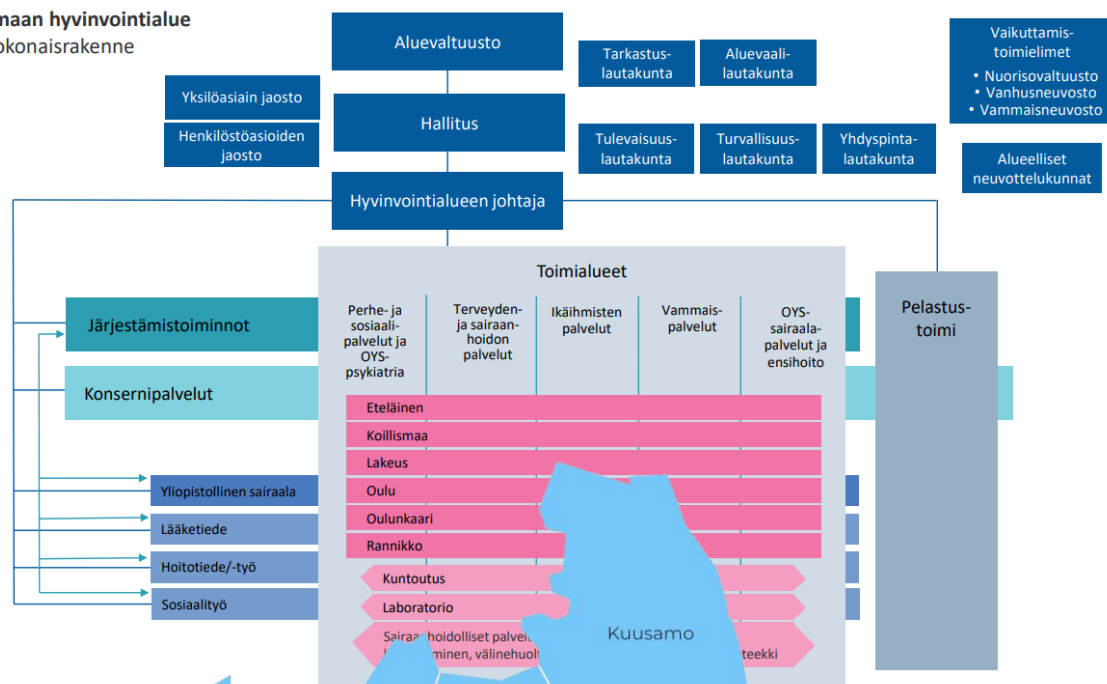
naan hyvinvointialue
okonaisrakenne

Aluevaltuusto

Tarkastuslautakunta

Aluevaalilautakunta

Vaikuttamistoimielimet
• Nuorisovaltuusto
• Vanhusneuvosto
• Vammaisneuvosto

Yksilöasiain jaosto

Henkilöstöasioiden jaosto

Hallitus

Tulevaisuuslautakunta

Turvallisuuslautakunta

Yhdyspintalautakunta

Alueelliset neuvottelukunnat

Hyvinvointialueen johtaja

Toimialueet

Järjestämistoiminnot

Konsernipalvelut

Perhe- ja sosiaalipalvelut ja OYS-psykiatria

Terveyden- ja sairaanhoidon palvelut

Ikäihmisten palvelut

Vammaispalvelut

OYS-sairaalapalvelut ja ensihoito

Pelastustoimi

Eteläinen
Koillismaa
Lakeus
Oulu
Oulunkaari
Rannikko

Yliopistollinen sairaala
Lääketiede
Hoitotiede/-työ
Sosiaalityö

Kuntoutus
Laboratorio
Sairaa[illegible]hoidolliset palvel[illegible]
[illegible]minen, välinehuol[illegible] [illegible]teekki

Kuusamo